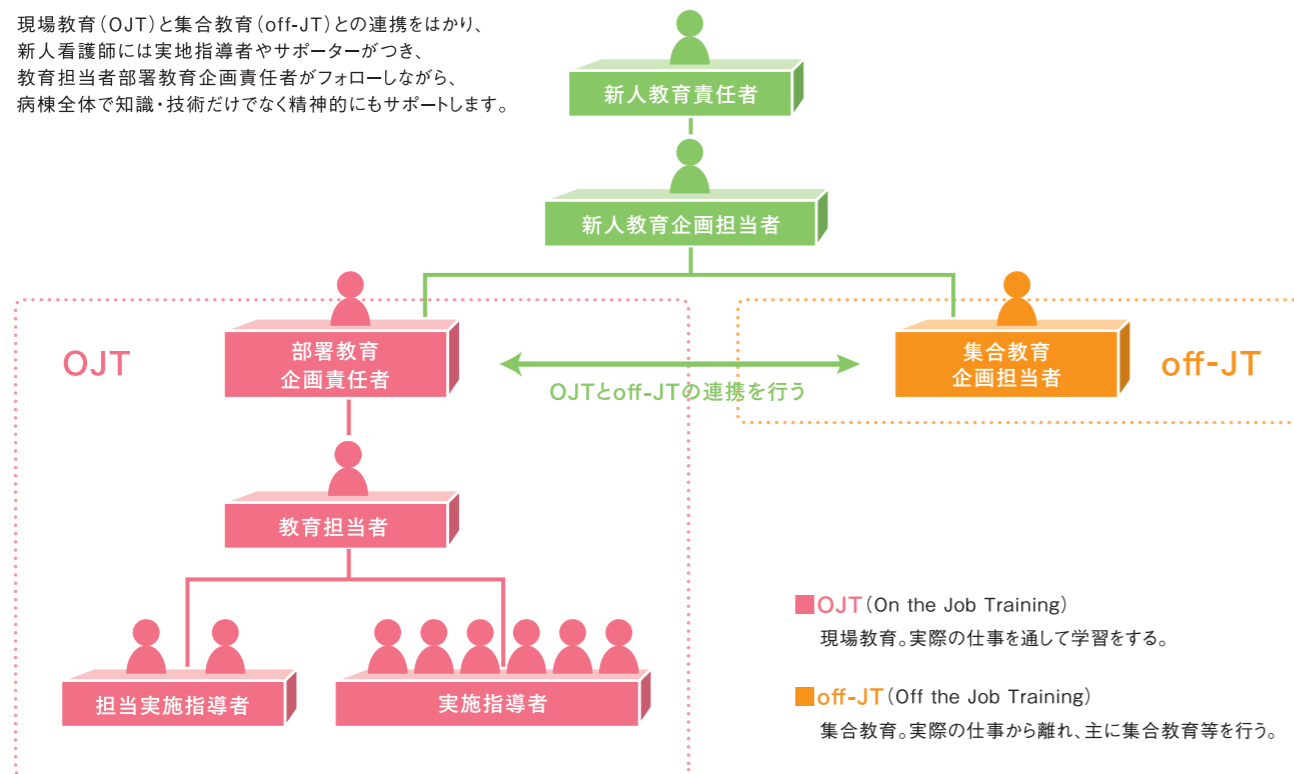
現場教育（OJT）と集合教育（off-JT）との連携をはかり、新人看護師には実地指導者やサポーターがつき、教育担当者部署教育企画責任者がフォローしながら、病棟全体で知識・技術だけでなく精神的にもサポートします。

新人教育責任者

新人教育企画担当者

OJT

部署教育企画責任者

OJTとoff-JTの連携を行う

集合教育企画担当者

off-JT

教育担当者

担当実施指導者

実施指導者

■OJT（On the Job Training）
現場教育。実際の仕事を通して学習をする。

■off-JT（Off the Job Training）
集合教育。実際の仕事から離れ、主に集合教育等を行う。